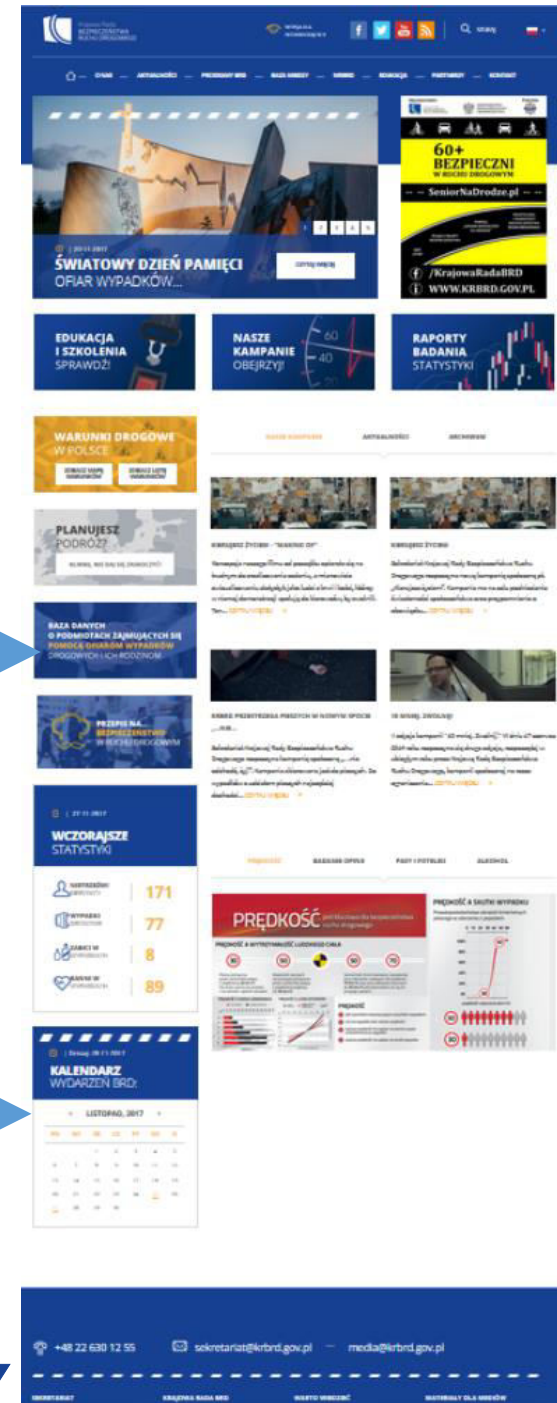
Krajowa Rada BEZPIECZEŃSTWA RUCHU DROGOWEGO

SZUKAJ

ŚWIATOWY DZIEŃ PAMIĘCI OFIAR WYPADKÓW...

CZYTAJ WIĘCEJ

60+ BEZPIECZNI W RUCHU DROGOWYM

SeniorNaDrodze.pl

/KrajowaRadaBRD

WWW.KRBRD.GOV.PL

EDUKACJA I SZKOLENIA SPRAWDŹ!

NASZE KAMPANIE OBEJRZYJ!

RAPORTY BADANIA STATYSTYKI

WARUNKI DROGOWE W POLSCE

PLANUJESZ PODRÓŻ?

BAZA DANYCH O PODMIOTACH ZAJMUJĄCYCH SIĘ POMOCĄ OFIAROM WYPADKÓW DROGOWYCH I ICH RODZINOM

PRZEPIS NA BEZPIECZEŃSTWO W RUCHU DROGOWYM

NASZE KAMPANIE

AKTUALNOŚCI

ARCHIWUM

CZYTAJ WIĘCEJ

CZYTAJ WIĘCEJ

CZYTAJ WIĘCEJ

CZYTAJ WIĘCEJ

WCZORAJSZE STATYSTYKI

171

77

8

89

PRĘDKOŚĆ

PRĘDKOŚĆ A WYTRZYMAŁOŚĆ LUDZKIEGO CIAŁA

PRĘDKOŚĆ A SKUTKI WYPADKU

PRĘDKOŚĆ

KALENDARZ WYDARZEŃ BRD:

LISTOPAD, 2017

+48 22 630 12 55

sekretariat@krbrd.gov.pl

media@krbrd.gov.pl